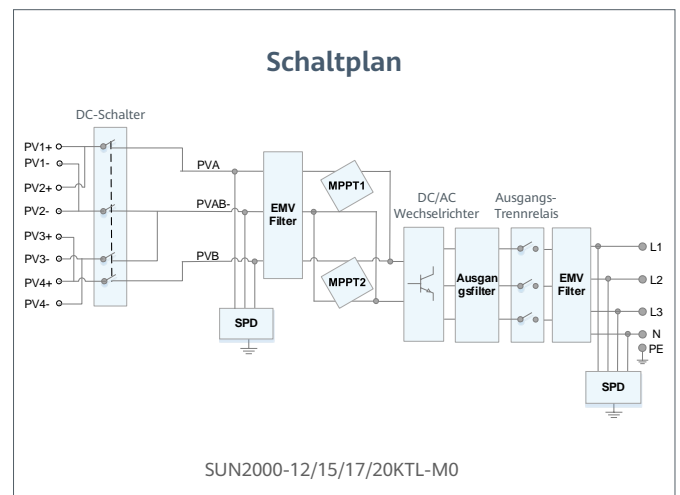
Schaltplan

DC-Schalter

PV1+
PV1-
PV2+
PV2-
PV3+
PV3-
PV4+
PV4-

PVA
PVAB-
PVB

EMV Filter

MPPT1
MPPT2

SPD

DC/AC Wechselrichter

Ausgangsfilter

Ausgangs-Trennrelais

EMV Filter

L1
L2
L3
N
PE

SPD

SUN2000-12/15/17/20KTL-M0